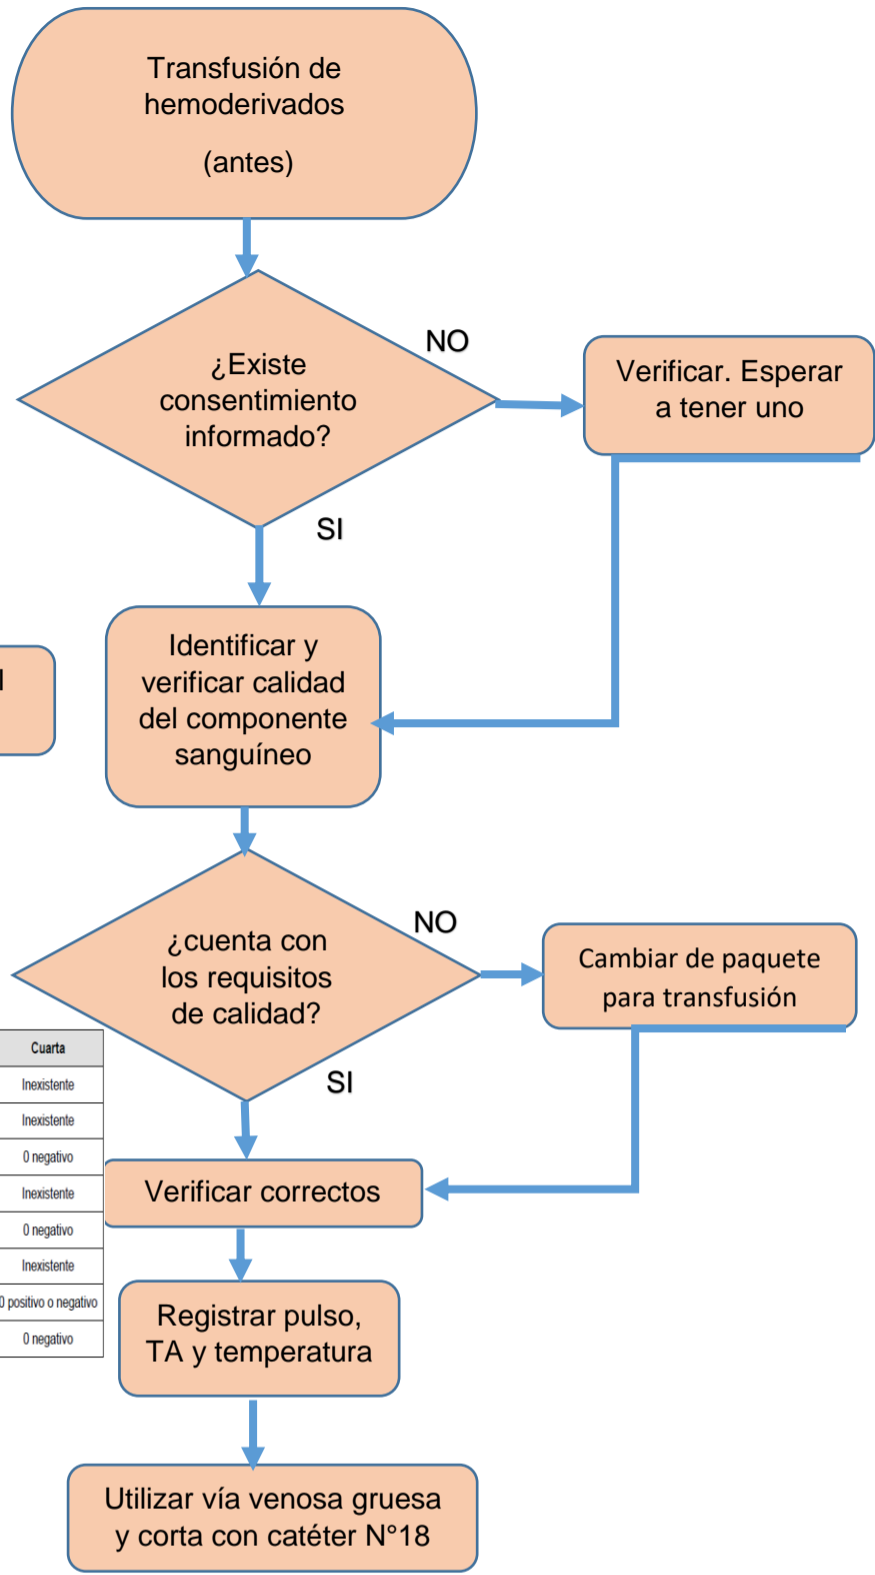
Transfusión de hemoderivados

(antes)

¿Existe consentimiento informado?

NO

Verificar. Esperar a tener uno

SI

Identificar y verificar calidad del componente sanguíneo

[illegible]

¿cuenta con los requisitos de calidad?

NO

Cambiar de paquete para transfusión

SI

| Cuarta |
|---|
| Inexistente |
| Inexistente |
| 0 negativo |
| Inexistente |
| 0 negativo |
| Inexistente |
| 0 positivo o negativo |
| 0 negativo |

Verificar correctos

Registrar pulso, TA y temperatura

Utilizar vía venosa gruesa y corta con catéter N°18